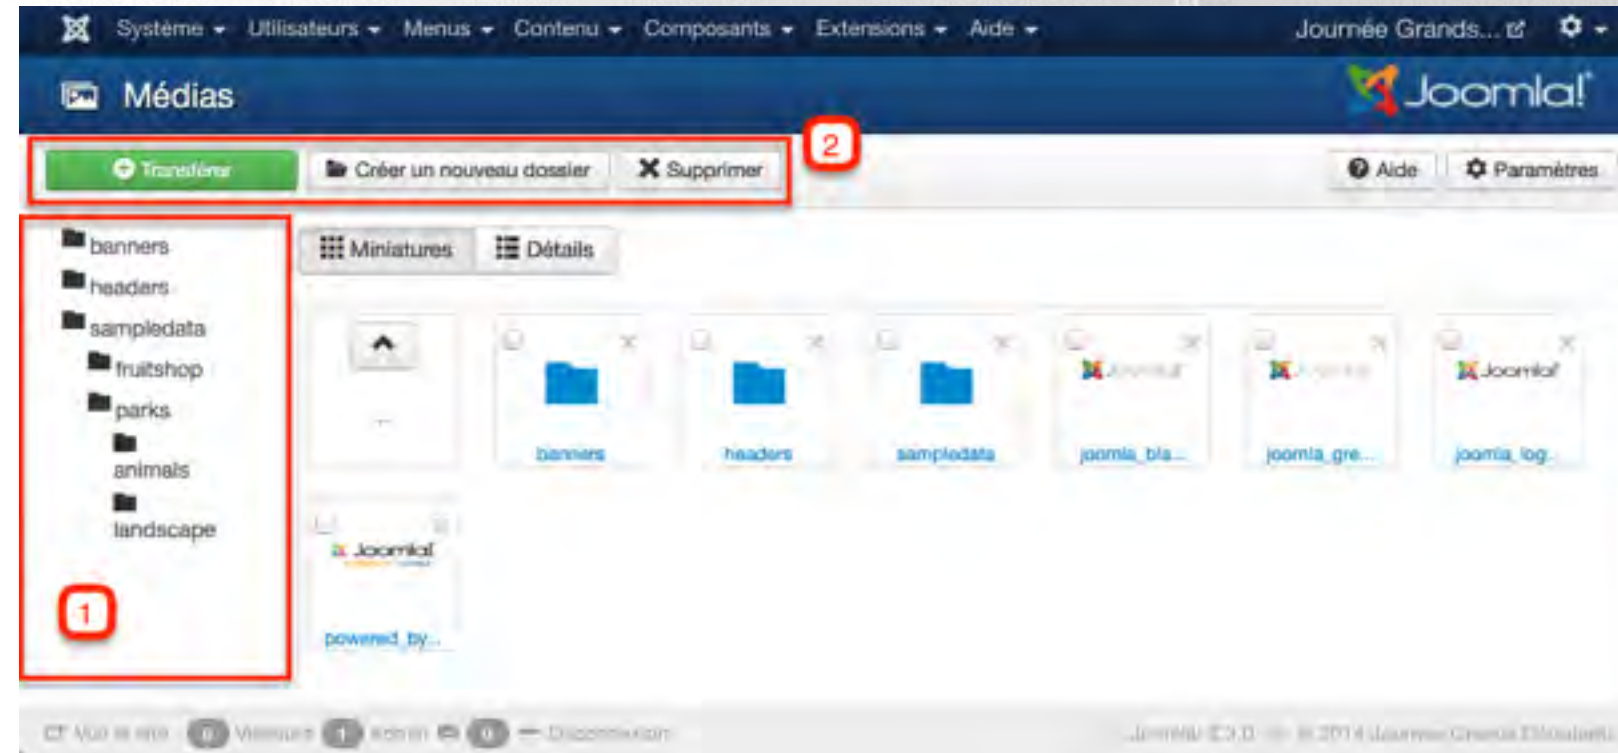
Système Utilisateurs Menus Contenu Composants Extensions Aide Journée Grands...

Médias

Joomla!

Transférer Créer un nouveau dossier Supprimer 2 Aide Paramètres

banners
headers
sampledata
fruitshop
parks
animals
landscape

1

Miniatures Détails

..

banners headers sampledata joomla_bla... joomla_gre... joomla_log...

Joomla!

powered_by...

Voir le site 0 Visiteurs 1 Admin 0 — Déconnexion

Joomla! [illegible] — © 2014 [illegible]